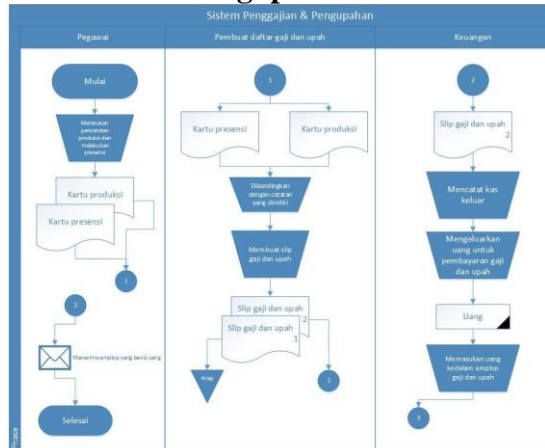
Sistem Penggajian & Pengupahan

Pegawai

Mulai

Melakukan pencatatan produksi dan melakukan presensi

Kartu produksi

Kartu presensi

1

3

Menerima amplop yang berisi uang

Selesai

Pembuat daftar gaji dan upah

1

Kartu presensi

Kartu produksi

Dibandingkan dengan catatan yang dimiliki

Membuat slip gaji dan upah

Slip gaji dan upah

2

Slip gaji dan upah

1

Arsip

2

Keuangan

2

Slip gaji dan upah

2

Mencatat kas keluar

Mengeluarkan uang untuk pembayaran gaji dan upah

Uang

Memasukan uang kedalam amplop gaji dan upah

3

Phase